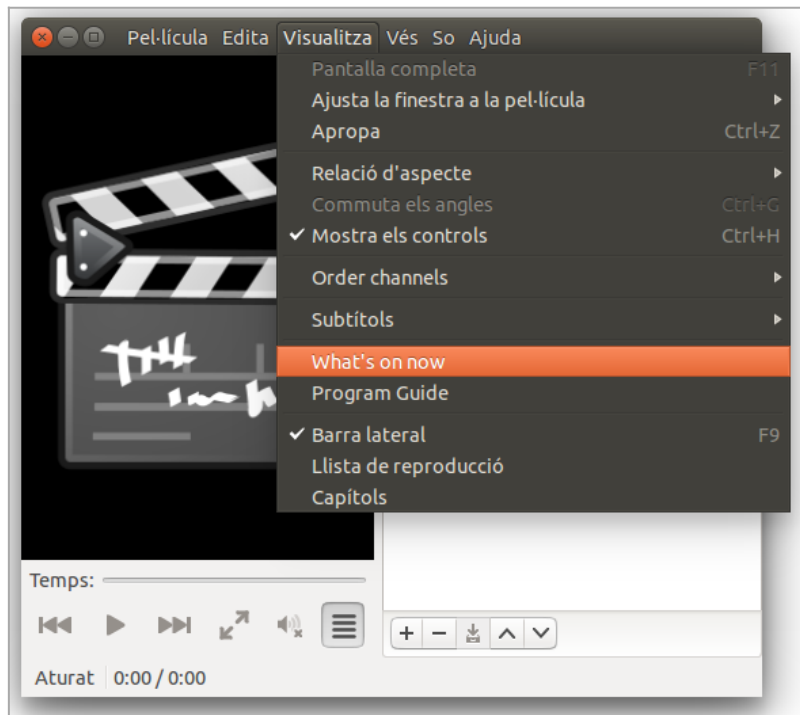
Pel·lícula Edita Visualitza Vés So Ajuda

Pantalla completa F11
Ajusta la finestra a la pel·lícula
Apropa Ctrl+Z
Relació d'aspecte
Commuta els angles Ctrl+G
✔ Mostra els controls Ctrl+H
Order channels
Subtítols
What's on now
Program Guide
✔ Barra lateral F9
Llista de reproducció
Capítols

Temps:

Aturat 0:00 / 0:00